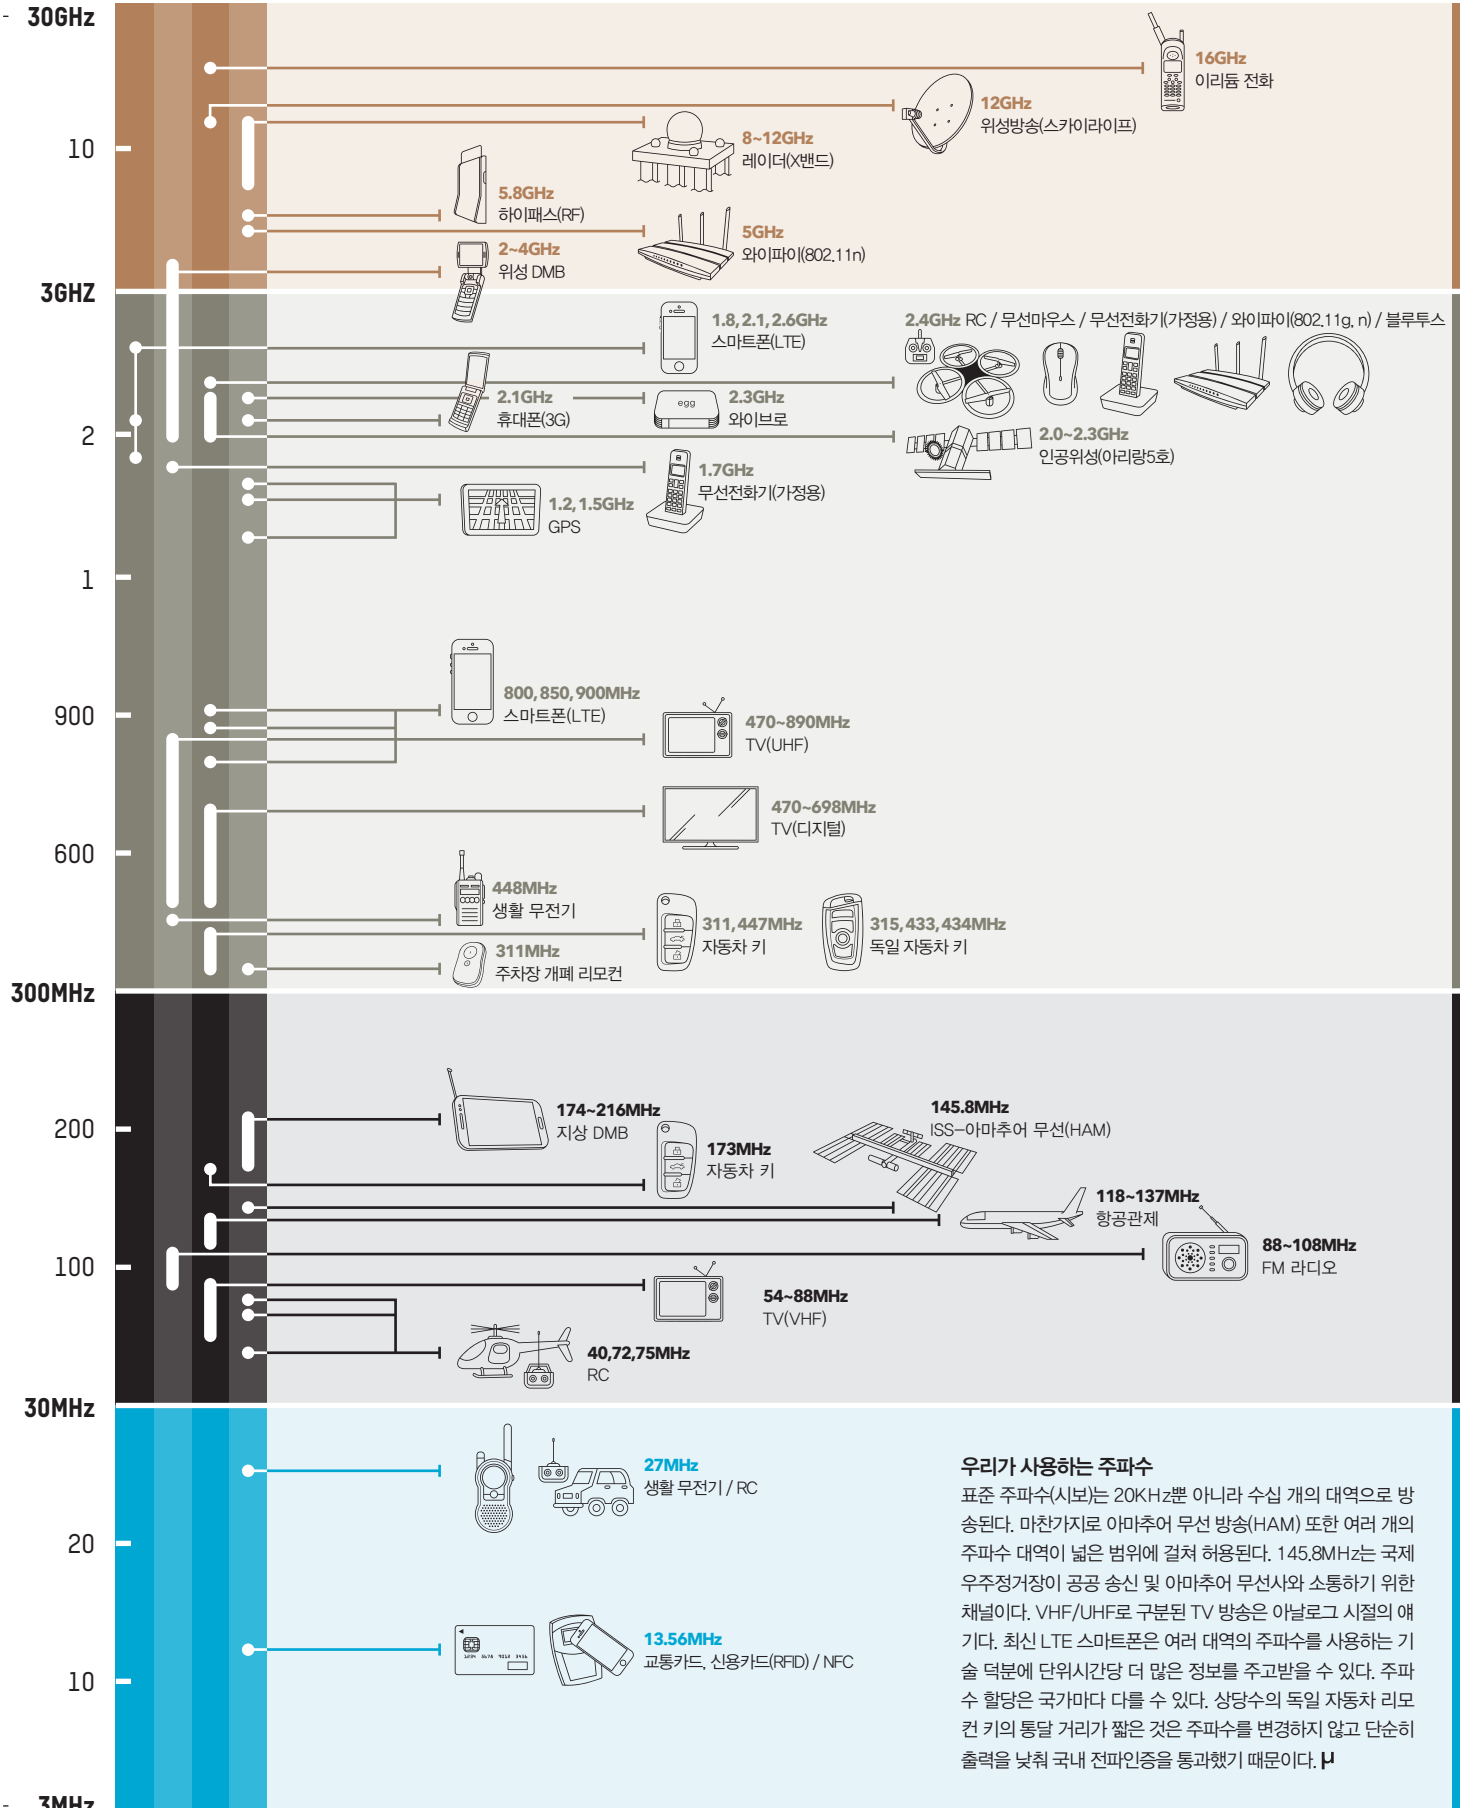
30GHz

10

3GHZ

2

1

900

600

300MHz

200

100

30MHz

20

10

3MHz

16GHz
이리듐 전화

12GHz
위성방송(스카이라이프)

8~12GHz
레이더(X밴드)

5.8GHz
하이패스(RF)

5GHz
와이파이(802.11n)

2~4GHz
위성 DMB

1.8, 2.1, 2.6GHz
스마트폰(LTE)

2.4GHz RC / 무선마우스 / 무선전화기(가정용) / 와이파이(802.11g, n) / 블루투스

2.1GHz
휴대폰(3G)

egg

2.3GHz
와이브로

2.0~2.3GHz
인공위성(아리랑5호)

1.7GHz
무선전화기(가정용)

1.2, 1.5GHz
GPS

800, 850, 900MHz
스마트폰(LTE)

470~890MHz
TV(UHF)

470~698MHz
TV(디지털)

448MHz
생활 무전기

311, 447MHz
자동차 키

315, 433, 434MHz
독일 자동차 키

311MHz
주차장 개폐 리모컨

174~216MHz
지상 DMB

173MHz
자동차 키

145.8MHz
ISS–아마추어 무선(HAM)

118~137MHz
항공관제

88~108MHz
FM 라디오

54~88MHz
TV(VHF)

40, 72, 75MHz
RC

27MHz
생활 무전기 / RC

13.56MHz
교통카드, 신용카드(RFID) / NFC

우리가 사용하는 주파수
표준 주파수(시보)는 20KHz뿐 아니라 수십 개의 대역으로 방송된다. 마찬가지로 아마추어 무선 방송(HAM) 또한 여러 개의 주파수 대역이 넓은 범위에 걸쳐 허용된다. 145.8MHz는 국제우주정거장이 공공 송신 및 아마추어 무선사와 소통하기 위한 채널이다. VHF/UHF로 구분된 TV 방송은 아날로그 시절의 얘기다. 최신 LTE 스마트폰은 여러 대역의 주파수를 사용하는 기술 덕분에 단위시간당 더 많은 정보를 주고받을 수 있다. 주파수 할당은 국가마다 다를 수 있다. 상당수의 독일 자동차 리모컨 키의 통달 거리가 짧은 것은 주파수를 변경하지 않고 단순히 출력을 낮춰 국내 전파인증을 통과했기 때문이다. μ